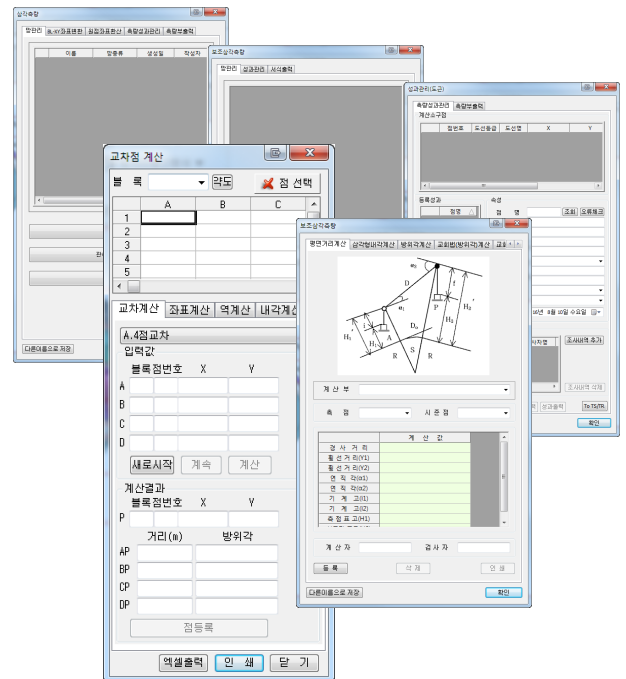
삼각측량

망관리 | B.XY좌표변환 | 원점좌표환산 | 측량성과관리 | 측량보고서

이름 | 망종류 | 생성일 | 작성자

다른이름으로 저장

보조삼각측량

망관리 | 성과관리 | 서식출력

성과관리(도근)

측량성과관리 | 측량보고서

계산소구점

점번호 | 도선등급 | 도선명 | X | Y

등록성과

점명

속성

점 명

조회

오류체크

조사내역 추가

조사내역 삭제

성과결과

To TS/PL

확인

교차점 계산

블 록

약도

점 선택

| | A | B | C |
|---|---|---|---|
| 1 | | | |
| 2 | | | |
| 3 | | | |
| 4 | | | |
| 5 | | | |

교차계산 | 좌표계산 | 역계산 | 내각계산

A.4점교차

입력값

블록점번호 X Y

A

B

C

D

새로시작

계속

계산

계산결과

블록점번호 X Y

P

거리(m) 방위각

AP

BP

CP

DP

점등록

엑셀출력

인 쇄

닫 기

보조삼각측량

평면거리계산 | 삼각형내각계산 | 방위각계산 | 교회법(방위각)계산 | 교회

계 산 부

측 점

시 준 점

| | 계 산 값 |
|---|---|
| 경 사 거 리 | |
| 횡 선 거 리(Y1) | |
| 횡 선 거 리(Y2) | |
| 연 직 각(α1) | |
| 연 직 각(α2) | |
| 기 계 고(I1) | |
| 기 계 고(I2) | |
| 측 점 표 고(H1) | |

계 산 자

검 사 자

등 록

삭 제

인 쇄

다른이름으로 저장

확인